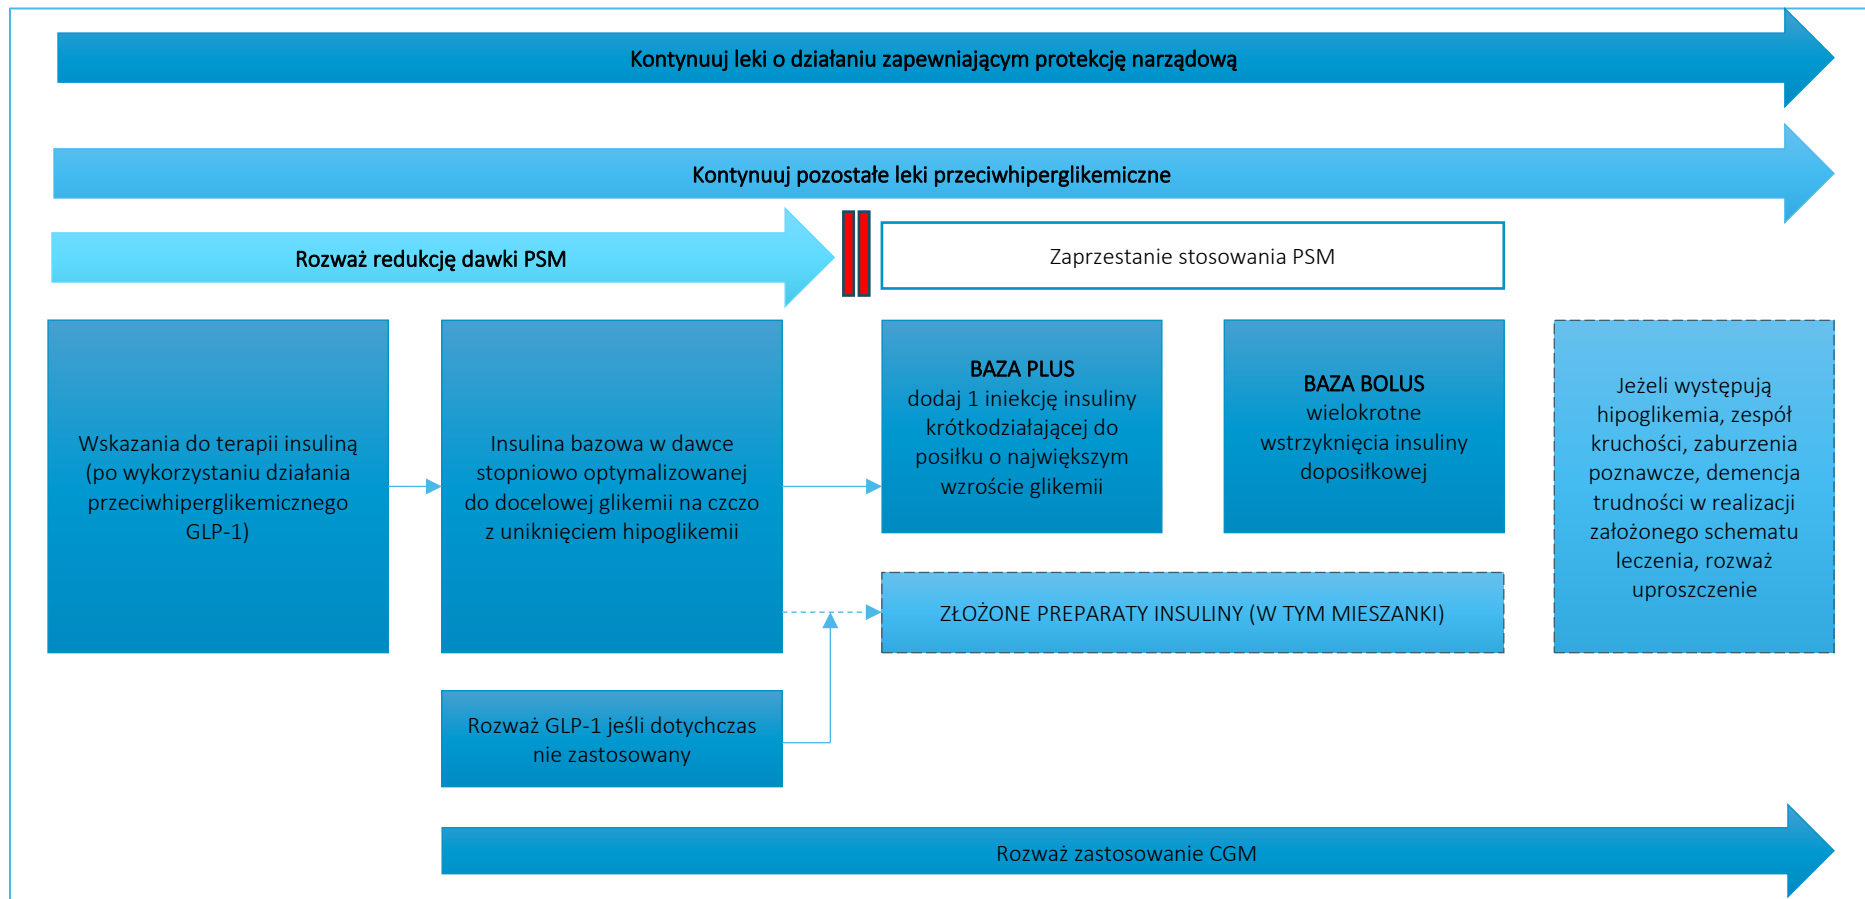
Kontynuuj leki o działaniu zapewniającym protekcję narządową

Kontynuuj pozostałe leki przeciwhiperglikemiczne

Rozważ redukcję dawki PSM

Zaprzestanie stosowania PSM

Wskazania do terapii insuliną (po wykorzystaniu działania przeciwhiperglikemicznego GLP-1)

Insulina bazowa w dawce stopniowo optymalizowanej do docelowej glikemii na czczo z uniknięciem hipoglikemii

BAZA PLUS
dodaj 1 iniekcję insuliny krótkodziałającej do posiłku o największym wzroście glikemii

BAZA BOLUS
wielokrotne wstrzyknięcia insuliny doposiłkowej

Jeżeli występują hipoglikemia, zespół kruchości, zaburzenia poznawcze, demencja trudności w realizacji założonego schematu leczenia, rozważ uproszczenie

ZŁOŻONE PREPARATY INSULINY (W TYM MIESZANKI)

Rozważ GLP-1 jeśli dotychczas nie zastosowany

Rozważ zastosowanie CGM